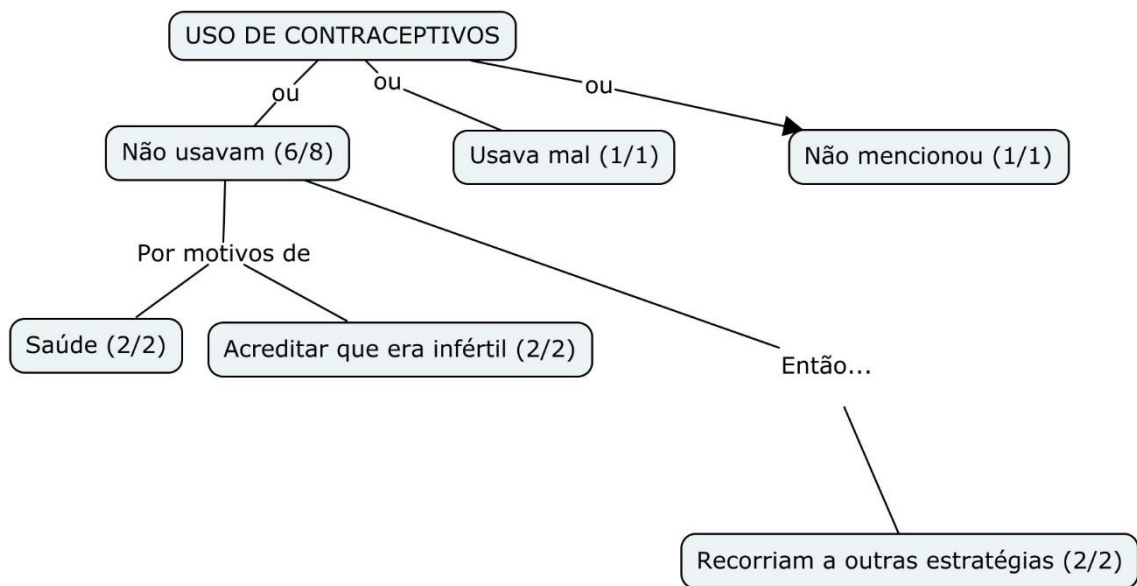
USO DE CONTRACEPTIVOS

ou

ou

ou

Não usavam (6/8)

Usava mal (1/1)

Não mencionou (1/1)

Por motivos de

Saúde (2/2)

Acreditar que era infértil (2/2)

Então...

Recorriam a outras estratégias (2/2)